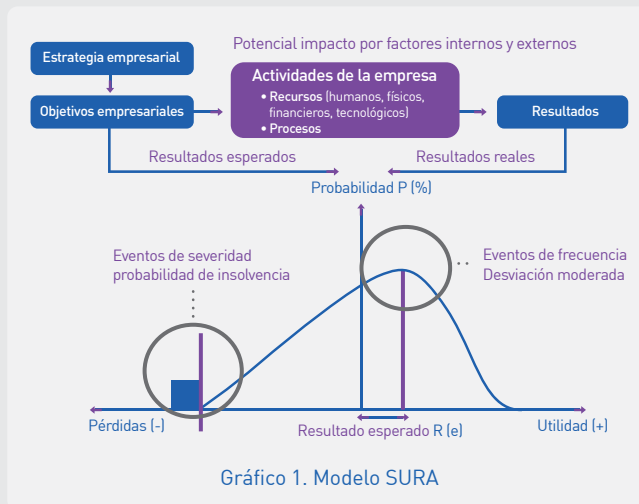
Estrategia empresarial

Potencial impacto por factores internos y externos

Actividades de la empresa
• Recursos (humanos, físicos, financieros, tecnológicos)
• Procesos

Objetivos empresariales

Resultados

Resultados esperados

Resultados reales

Probabilidad P (%)

Eventos de severidad probabilidad de insolvencia

Eventos de frecuencia Desviación moderada

Pérdidas (-)

Resultado esperado R (e)

Utilidad (+)

Gráfico 1. Modelo SURA